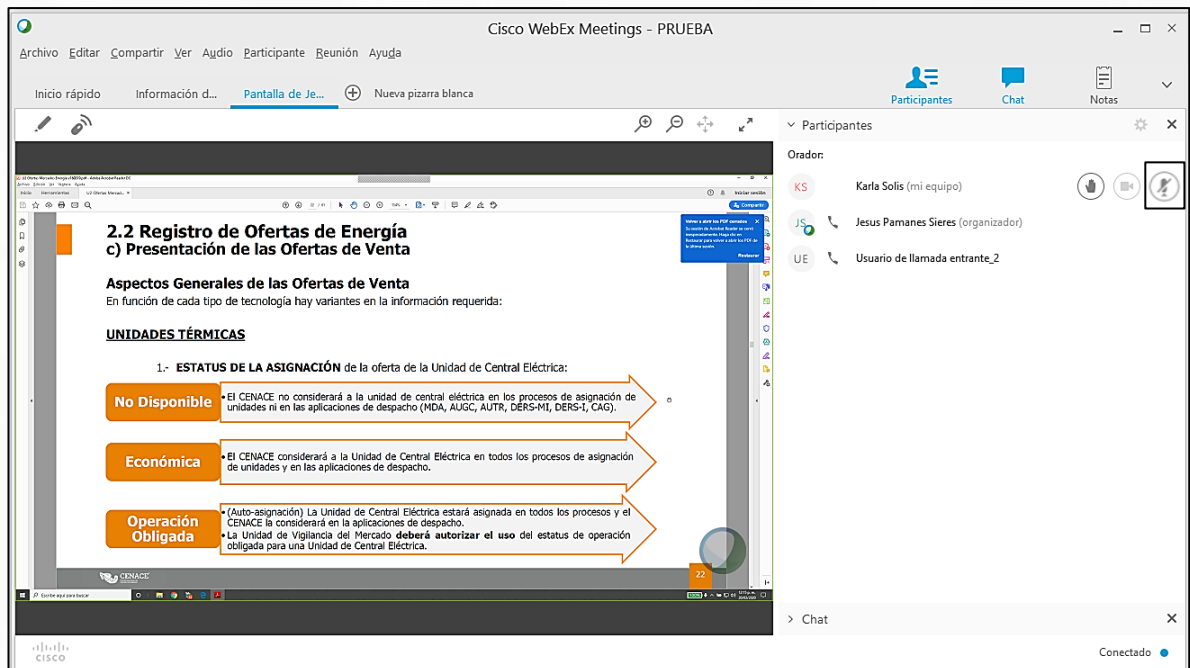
Cisco WebEx Meetings - PRUEBA

Archivo Editar Compartir Ver Audio Participante Reunión Ayuda

Inicio rápido Información d... Pantalla de Je... Nueva pizarra blanca

Participantes Chat Notas

Participantes

Orador:

KS Karla Solis (mi equipo)

JS Jesus Pamanes Sieres (organizador)

UE Usuario de llamada entrante_2

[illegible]

Iniciar sesión

Compartir

Volver a abrir los PDF cerrados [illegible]

Restaurar

2.2 Registro de Ofertas de Energía
c) Presentación de las Ofertas de Venta

Aspectos Generales de las Ofertas de Venta
En función de cada tipo de tecnología hay variantes en la información requerida:

UNIDADES TÉRMICAS

1.- ESTATUS DE LA ASIGNACIÓN de la oferta de la Unidad de Central Eléctrica:

No Disponible
• El CENACE no considerará a la unidad de central eléctrica en los procesos de asignación de unidades ni en las aplicaciones de despacho (MDA, AUGC, AUTR, DERS-MI, DERS-I, CAG).

Económica
• El CENACE considerará a la Unidad de Central Eléctrica en todos los procesos de asignación de unidades y en las aplicaciones de despacho.

Operación Obligada
• (Auto-asignación) La Unidad de Central Eléctrica estará asignada en todos los procesos y el CENACE la considerará en la aplicaciones de despacho.
• La Unidad de Vigilancia del Mercado deberá autorizar el uso del estatus de operación obligada para una Unidad de Central Eléctrica.

CENACE

22

Escribe aquí para buscar

Chat

Conectado

cisco